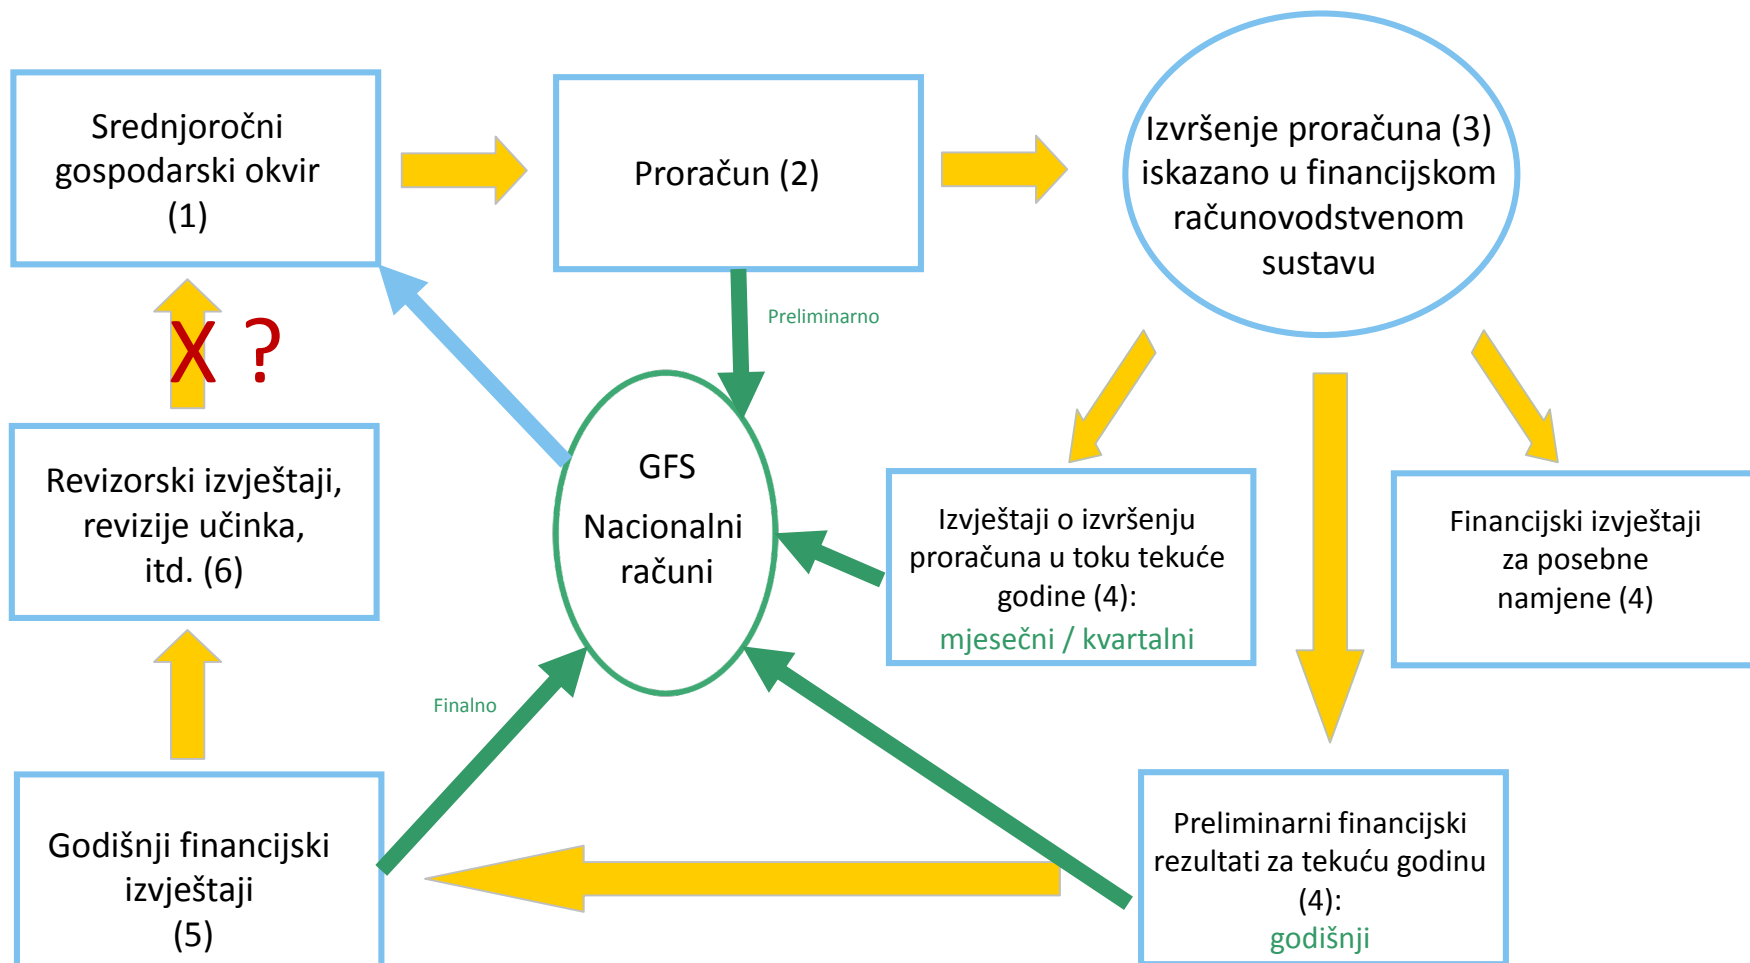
Srednjoročni gospodarski okvir (1)

Proračun (2)

Izvršenje proračuna (3) iskazano u financijskom računovodstvenom sustavu

X ?

Preliminarno

GFS

Nacionalni računi

Revizorski izvještaji, revizije učinka, itd. (6)

Izvještaji o izvršenju proračuna u toku tekuće godine (4):
mjesečni / kvartalni

Financijski izvještaji za posebne namjene (4)

Finalno

Godišnji financijski izvještaji (5)

Preliminarni financijski rezultati za tekuću godinu (4):
godišnji